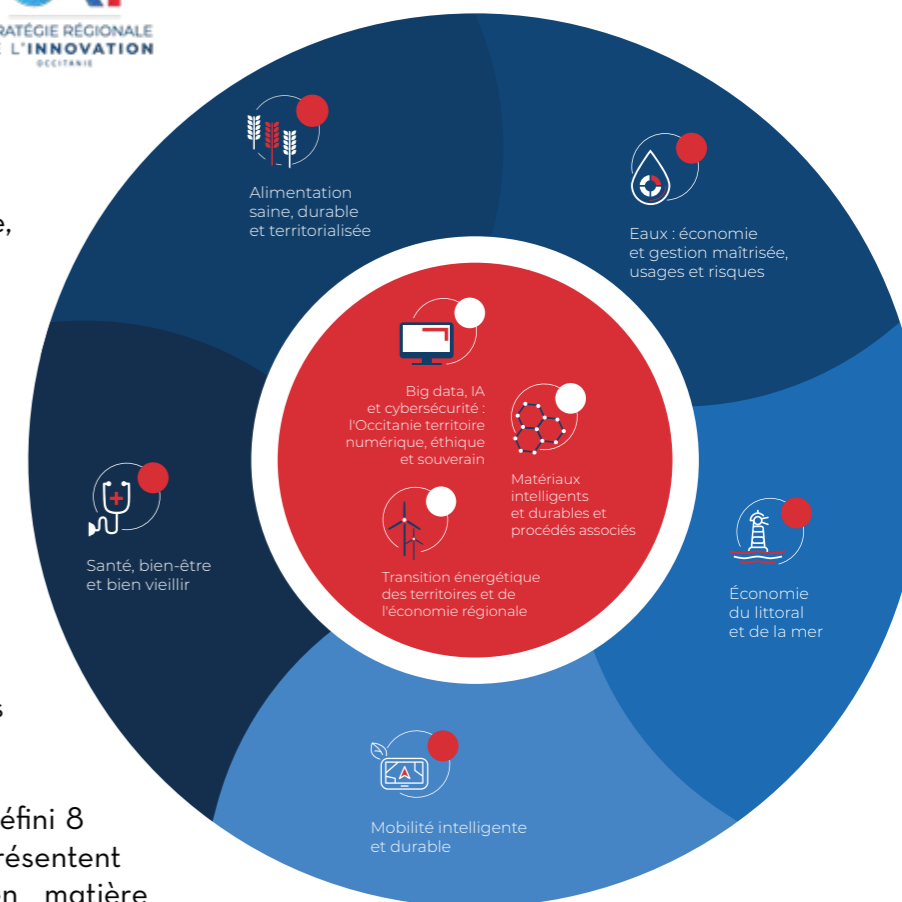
RATÉGIE RÉGIONALE
E L'INNOVATION
OCCITANIE

e,

s

éfini 8
résentent
n matière

Alimentation saine, durable et territorialisée

Eaux : économie et gestion maîtrisée, usages et risques

Big data, IA et cybersécurité : l'Occitanie territoire numérique, éthique et souverain

Matériaux intelligents et durables et procédés associés

Transition énergétique des territoires et de l'économie régionale

Santé, bien-être et bien vieillir

Économie du littoral et de la mer

Mobilité intelligente et durable